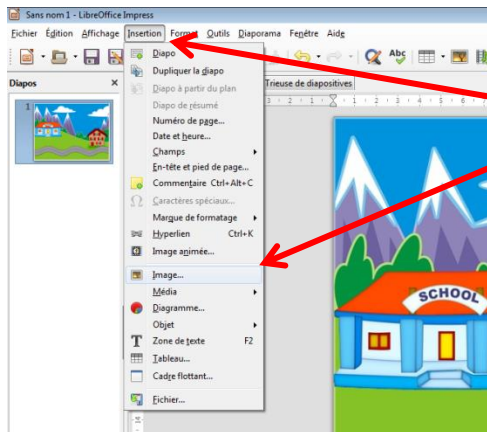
Sans nom 1 - LibreOffice Impress

Fichier Édition Affichage Insertion Format Outils Diaporama Fenêtre Aide

Diapos ×

1

Trieuse de diapositives

Diapo
Dupliquer la diapo
Diapo à partir du plan
Diapo de résumé
Numéro de page...
Date et heure...
Champs
En-tête et pied de page...
Commentaire Ctrl+Alt+C
Caractères spéciaux...
Marque de formatage
Hyperlien Ctrl+K
Image animée...
Image...
Média
Diagramme...
Objet
Zone de texte F2
Tableau...
Cadre flottant...
Fichier...

SCHOOL